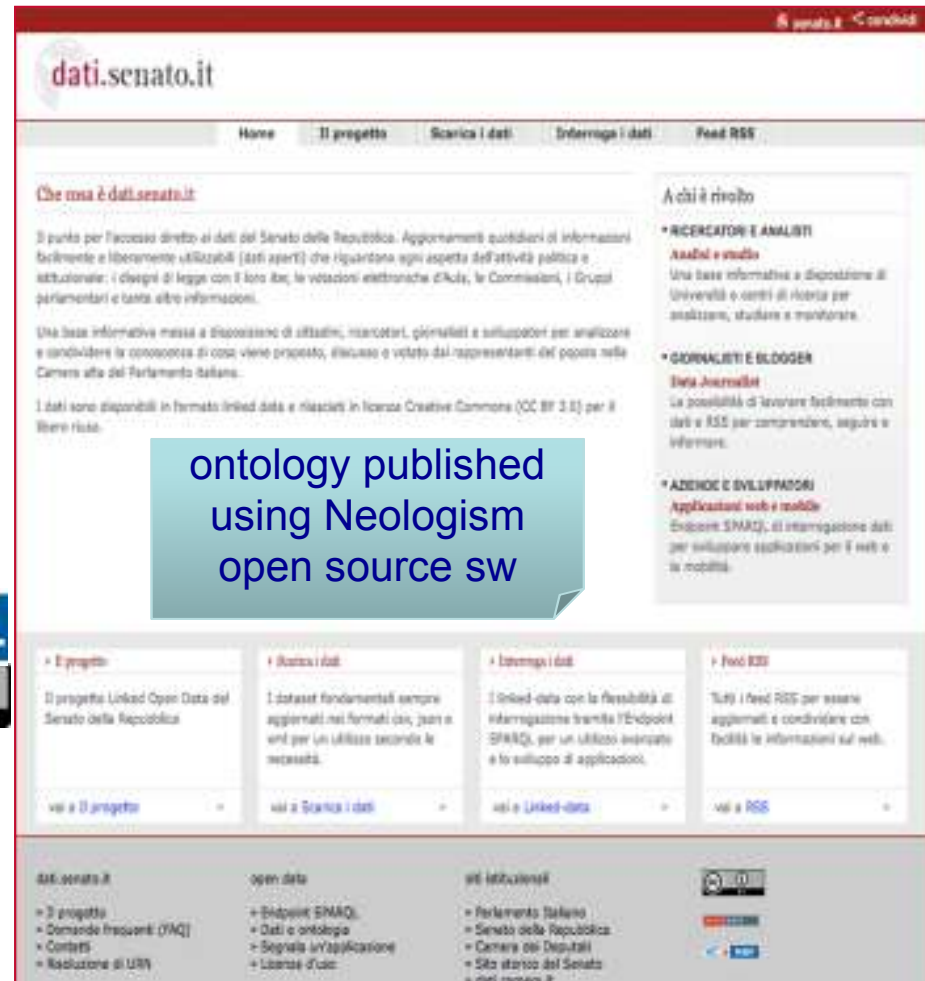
senato.it condividi

dati.senato.it

Home | Il progetto | Scarica i dati | Interroga i dati | Feed RSS

Che cosa è dati.senato.it

Il punto per l'accesso diretto ai dati del Senato della Repubblica. Aggiornamenti quotidiani di informazioni facilmente e liberamente utilizzabili (dati aperti) che riguardano ogni aspetto dell'attività politica e istituzionale: i disegni di legge con il loro iter, le votazioni elettroniche d'Aula, le Commissioni, i Gruppi parlamentari e tante altre informazioni.

Una base informativa messa a disposizione di cittadini, ricercatori, giornalisti e sviluppatori per analizzare e condividere la conoscenza di cosa viene proposto, discusso e votato dai rappresentanti del popolo nella Camera alta del Parlamento italiano.

I dati sono disponibili in formato linked data e rilasciati in licenza Creative Commons (CC BY 3.0) per il libero riuso.

ontology published using Neologism open source sw

A chi è rivolto

RICERCATORI E ANALISTI
Analisi e studio
Una base informativa a disposizione di Università e centri di ricerca per analizzare, studiare e monitorare.

GIORNALISTI E BLOGGER
Data Journalism
La possibilità di lavorare facilmente con dati e RSS per comprendere, seguire e informare.

AZIENDE E SVILUPPATORI
Applicazioni web e mobile
Endpoint SPARQL di interrogazione dati per sviluppare applicazioni per il web e la mobilità.

Il progetto
Il progetto Linked Open Data del Senato della Repubblica
vai a Il progetto

Scarica i dati
I dataset fondamentali sempre aggiornati nei formati csv, json e xml per un utilizzo secondo le necessità.
vai a Scarica i dati

Interroga i dati
I linked-data con la flessibilità di interrogazione tramite l'Endpoint SPARQL, per un utilizzo avanzato e lo sviluppo di applicazioni.
vai a Linked-data

Feed RSS
Tutti i feed RSS per essere aggiornati e condividere con facilità le informazioni sul web.
vai a RSS

dati.senato.it
» Il progetto
» Domande frequenti (FAQ)
» Contatti
» Risoluzione di URN

open data
» Endpoint SPARQL
» Dati e ontologia
» Segnala un'applicazione
» Licenza d'uso

siti istituzionali
» Parlamento Italiano
» Senato della Repubblica
» Camera dei Deputati
» Sito storico del Senato
» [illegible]